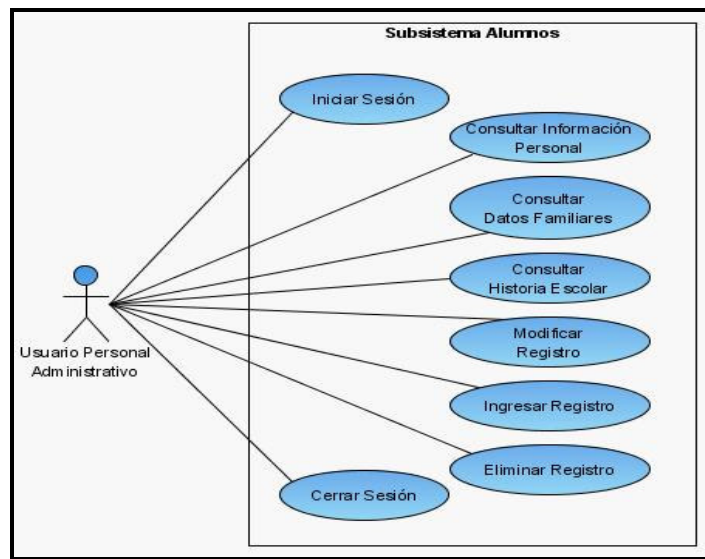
Subsistema Alumnos

Iniciar Sesión

Consultar Información Personal

Consultar Datos Familiares

Consultar Historia Escolar

Modificar Registro

Ingresar Registro

Eliminar Registro

Cerrar Sesión

Usuario Personal Administrativo